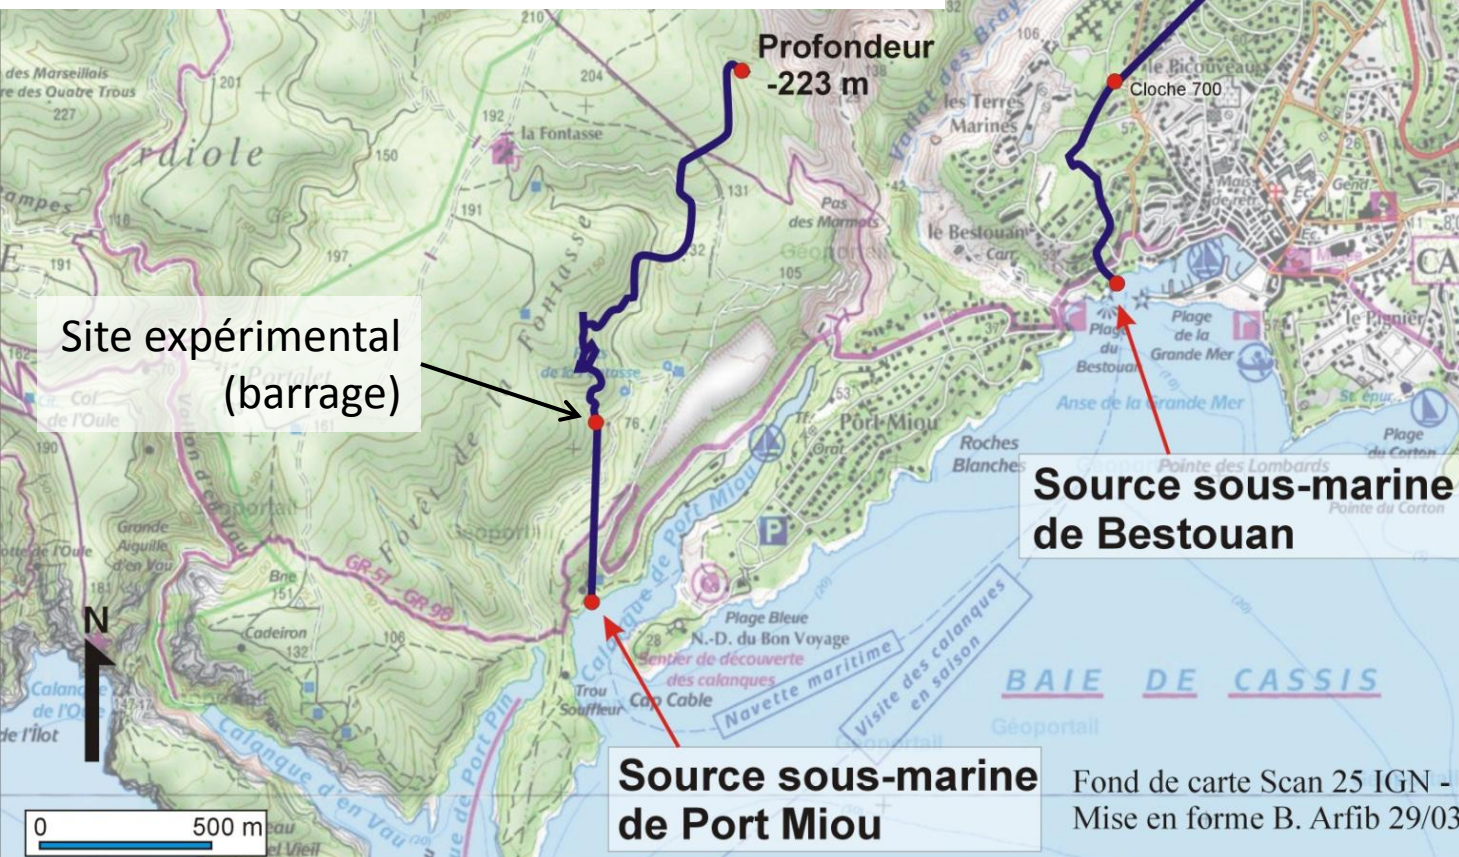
Profondeur
-223 m

Cloche 700

Site expérimental
(barrage)

Source sous-marine
de Bestouan

Source sous-marine
de Port Miou

Fond de carte Scan 25 IGN -
Mise en forme B. Arfib 29/03

N

0 500 m

des Marseillais
re des Quatre Trous
227
201
210
204
192
la Fontasse
rdiole
150
ampes
191
197
131
132
Pas
des Marmots
105
Vallat des Brayes
106
les Terres
Marines
le Bestouan
Car
le Bicouveaux
Plage
du
Bestouan
Plage
de la
Grande Mer
Anse de la Grande Mer
le Pignier
St épur.
Plage
du Corton
Pointe des Lombards
Pointe du Corton
Roches
Blanches
Port Miou
Calanque de Port Miou
de la Fontasse
76
Vallon de Chaparrat
Forêt de la Fontasse
Col
de l'Oule
190
162
Portalet
161
Grande
Aiguille
d'en Vau
otte de l'Oule
181
GR 51
GR 98
Bne
151
Cadeiron
132
106
Plage Bleue
N.-D. du Bon Voyage
Sentier de découverte
des calanques
Cap Cable
Trou
Souffleur
Navette maritime
Visite des calanques
en saison
BAIE DE CASSIS
Calanque
de l'Oule
de l'Îlot
Calanque d'en Vau
Pointe de Port Pin
eau
el Vieil
Géoportail
CA